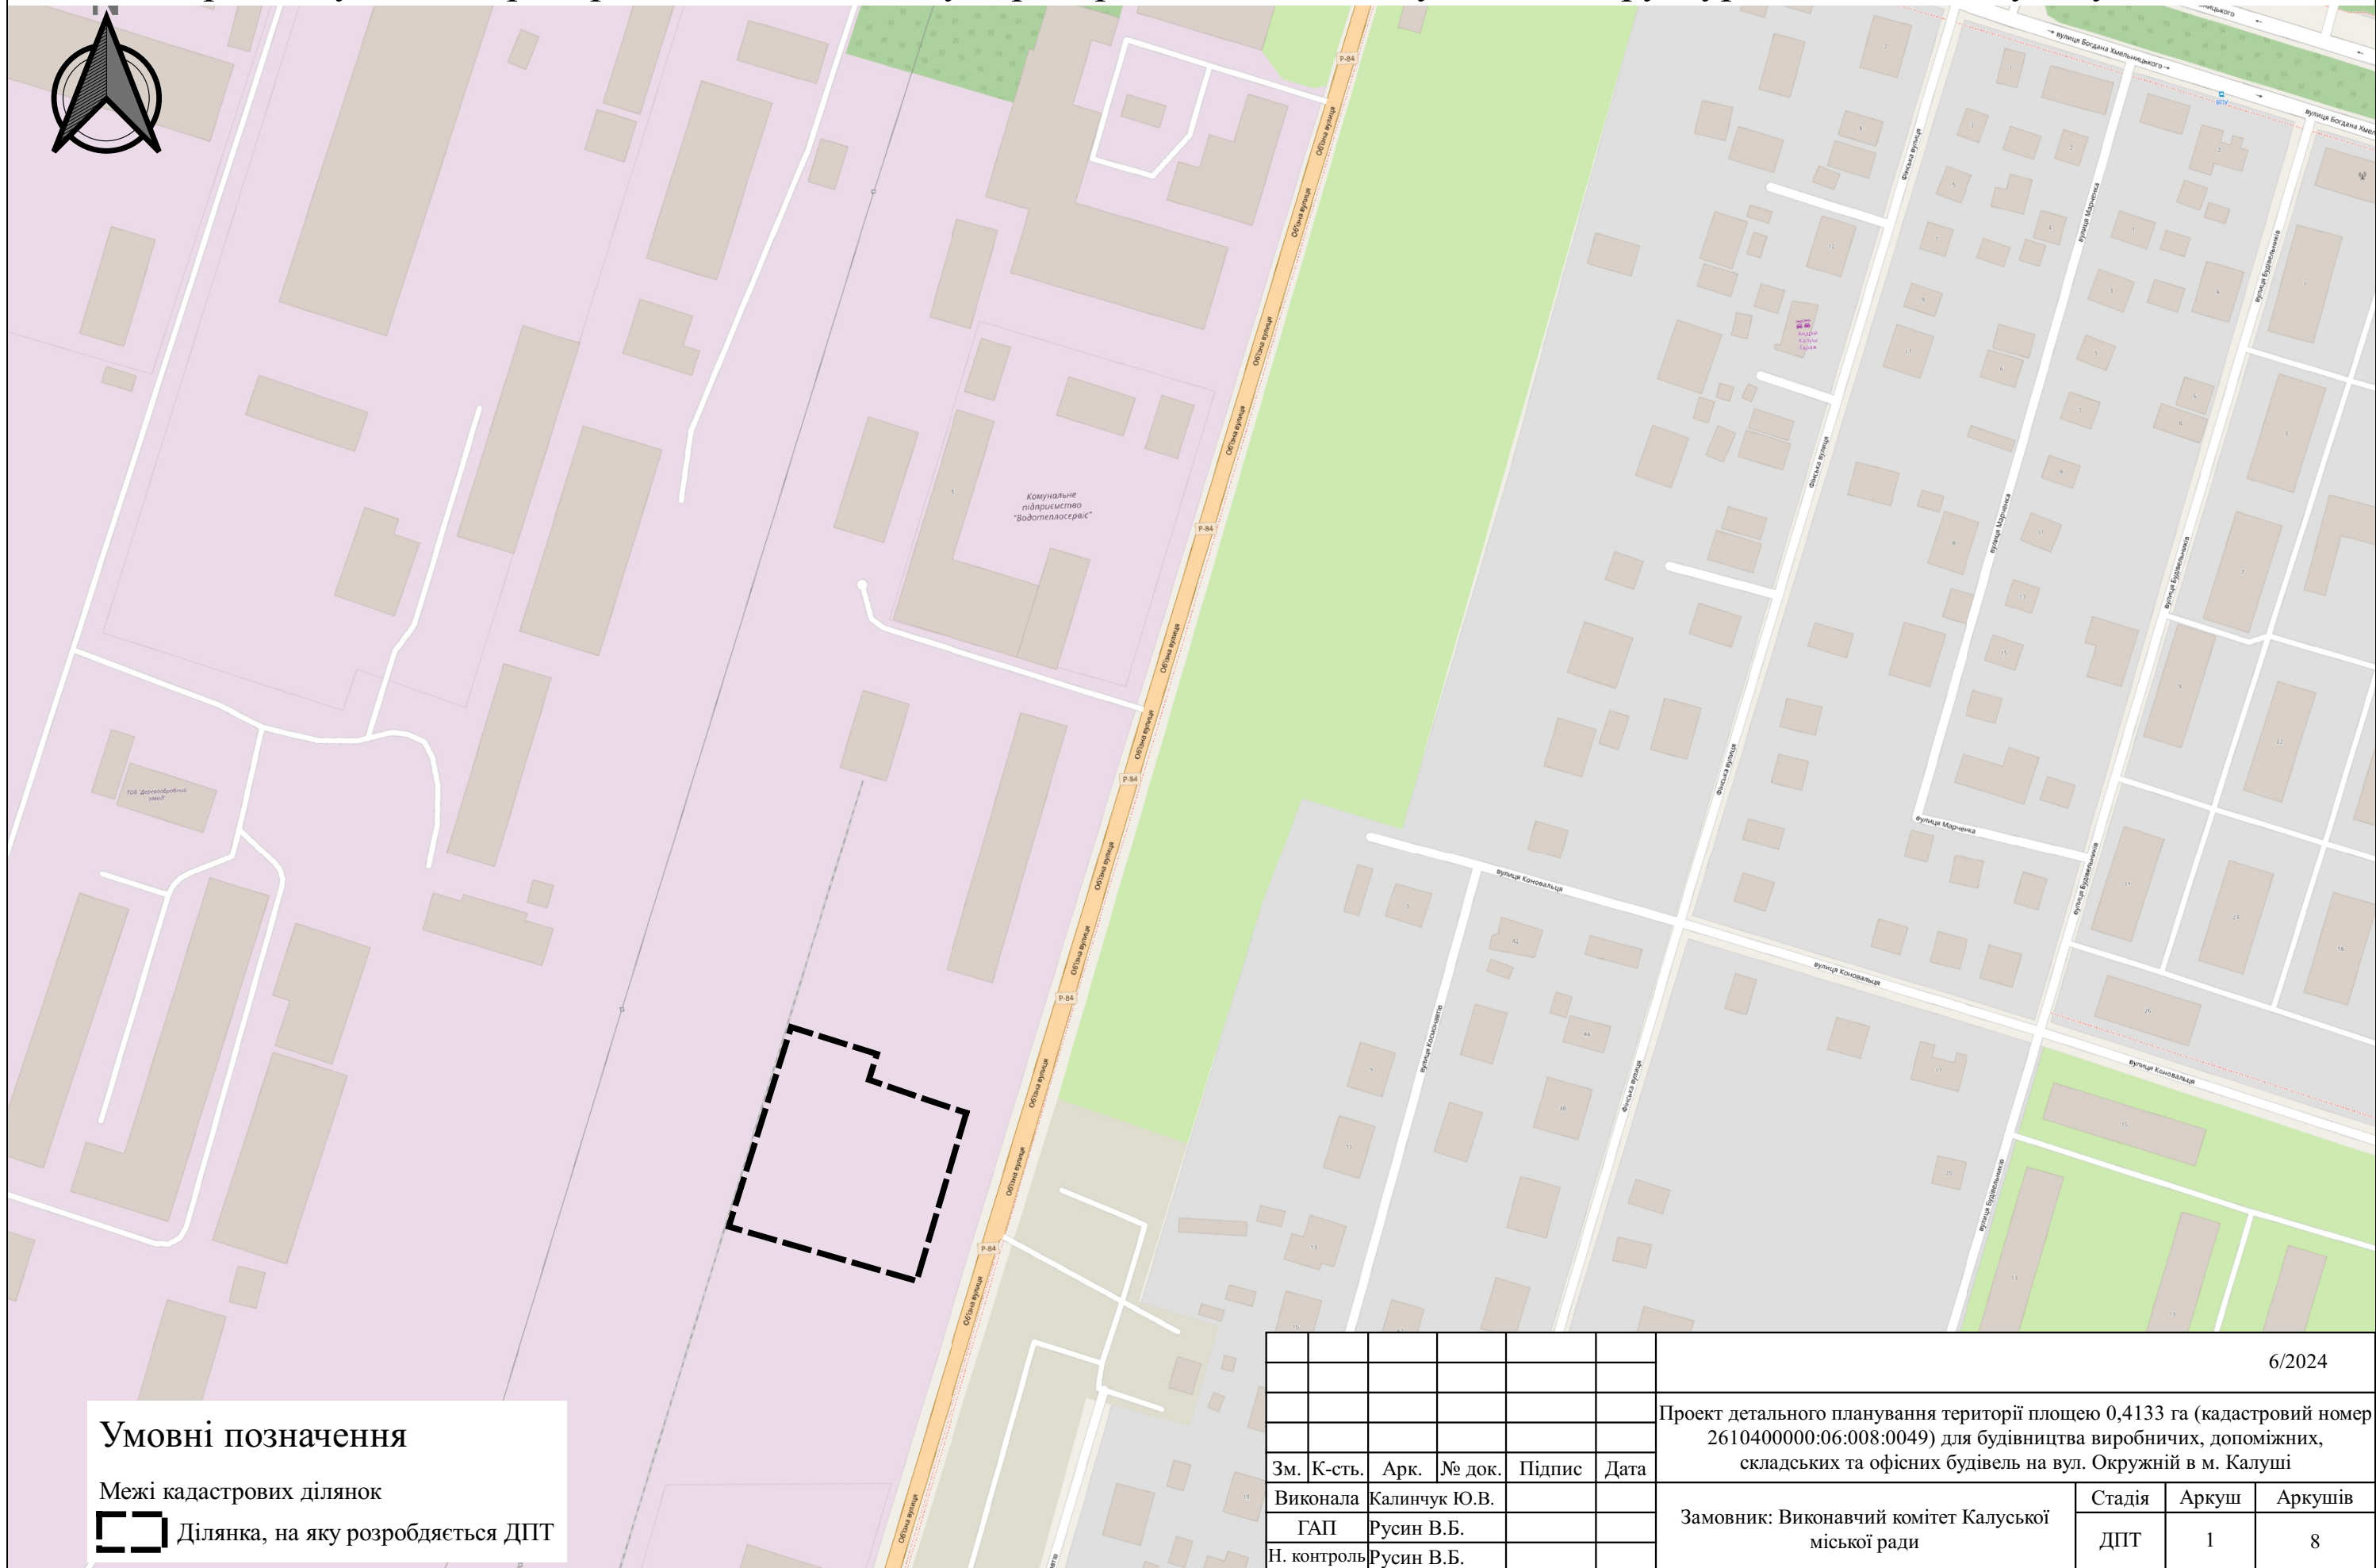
Комунальне підприємство "Водотеплосервіс"

вулиця Богдана Хмельницького

Обʼїзна вулиця

Р-84

Фінська вулиця

вулиця Марченка

вулиця Будівельників

вулиця Коновальця

вулиця Космонавтів

Умовні позначення

Межі кадастрових ділянок

Ділянка, на яку розробдяється ДПТ

| Зм. | К-сть. | Арк. | № док. | Підпис | Дата |
|---|---|---|---|---|---|
| Виконала | Калинчук Ю.В. | | | | |
| ГАП | Русин В.Б. | | | | |
| Н. контроль | Русин В.Б. | | | | |

6/2024

Проект детального планування території площею 0,4133 га (кадастровий номер 2610400000:06:008:0049) для будівництва виробничих, допоміжних, складських та офісних будівель на вул. Окружній в м. Калуші

Замовник: Виконавчий комітет Калуської міської ради

| Стадія | Аркуш | Аркушів |
|---|---|---|
| ДПТ | 1 | 8 |